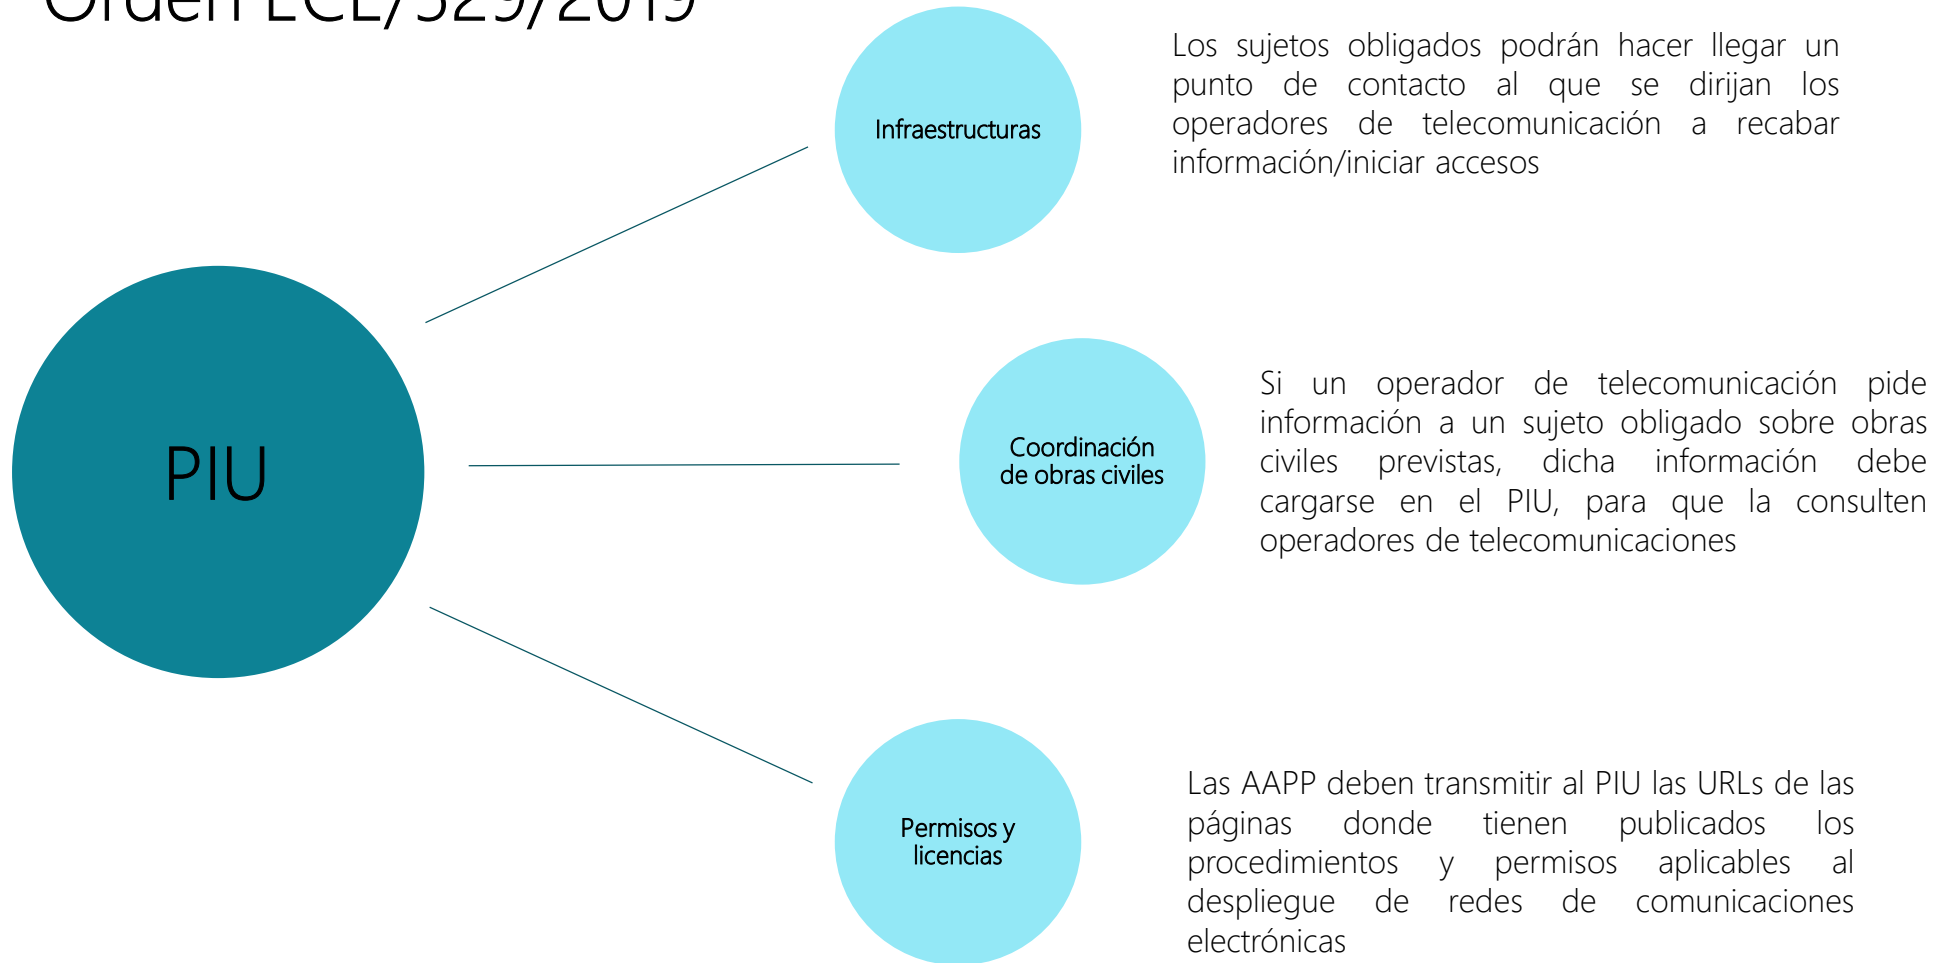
Orden ECE/529/2019

PIU

Infraestructuras

Los sujetos obligados podrán hacer llegar un punto de contacto al que se dirijan los operadores de telecomunicación a recabar información/iniciar accesos

Coordinación de obras civiles

Si un operador de telecomunicación pide información a un sujeto obligado sobre obras civiles previstas, dicha información debe cargarse en el PIU, para que la consulten operadores de telecomunicaciones

Permisos y licencias

Las AAPP deben transmitir al PIU las URLs de las páginas donde tienen publicados los procedimientos y permisos aplicables al despliegue de redes de comunicaciones electrónicas